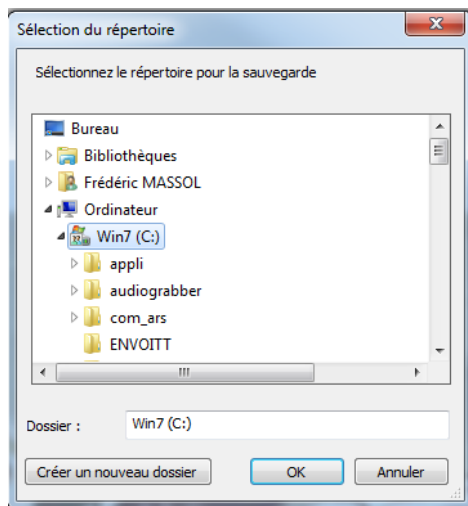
Sélection du répertoire

Sélectionnez le répertoire pour la sauvegarde

Bureau
Bibliothèques
Frédéric MASSOL
Ordinateur
Win7 (C:)
appli
audiograbber
com_ars
ENVOITT

Dossier : Win7 (C:)

Créer un nouveau dossier
OK
Annuler